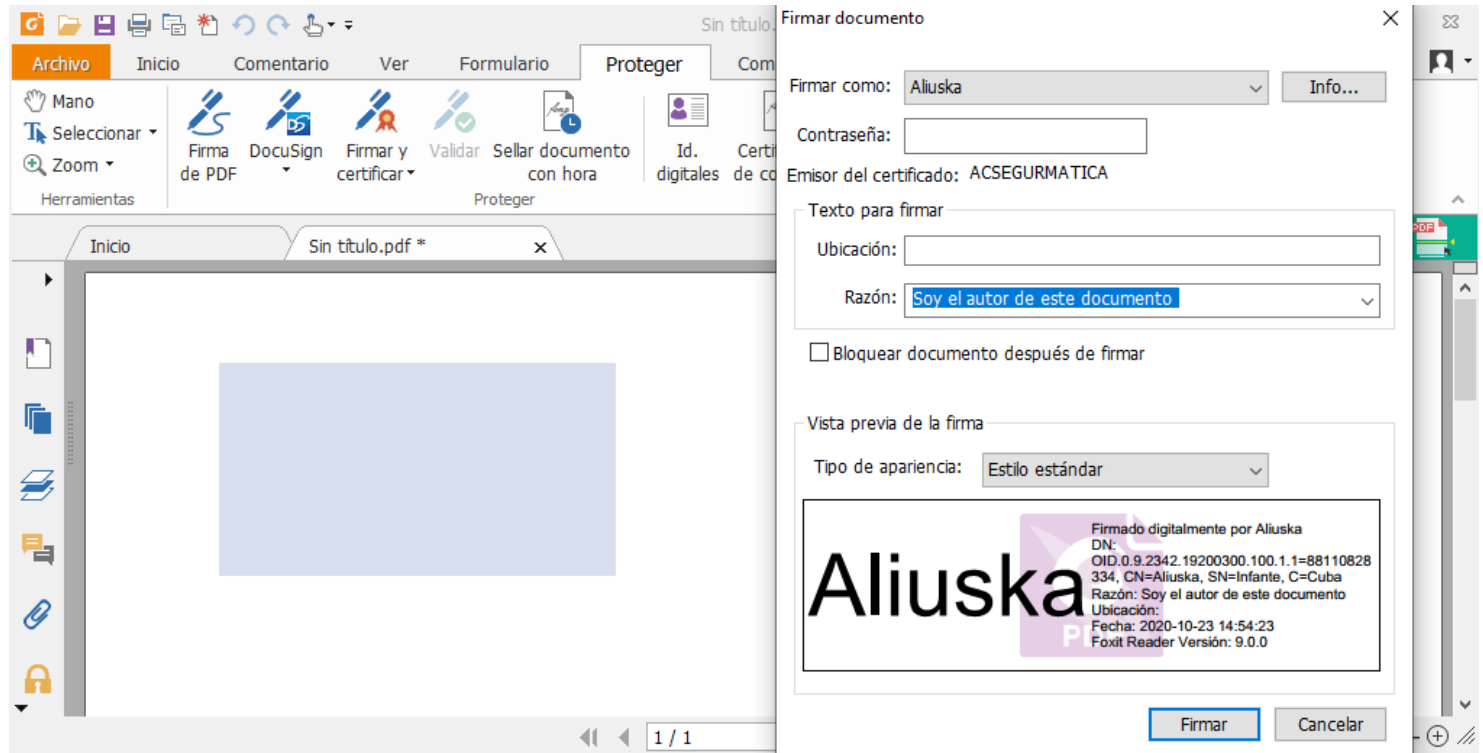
Sin título.

Archivo Inicio Comentario Ver Formulario Proteger Com

Mano
Seleccionar
Zoom
Herramientas

Firma de PDF
DocuSign
Firmar y certificar
Validar
Sellar documento con hora
Id. digitales
Certi de co
Proteger

Inicio
Sin título.pdf *

1 / 1

Firmar documento

Firmar como: Aliuska
Info...
Contraseña:
Emisor del certificado: ACSEGURMATICA

Texto para firmar
Ubicación:
Razón: Soy el autor de este documento

Bloquear documento después de firmar

Vista previa de la firma
Tipo de apariencia: Estilo estándar

Aliuska
Firmado digitalmente por Aliuska
DN:
OID.0.9.2342.19200300.100.1.1=88110828334, CN=Aliuska, SN=Infante, C=Cuba
Razón: Soy el autor de este documento
Ubicación:
Fecha: 2020-10-23 14:54:23
Foxit Reader Versión: 9.0.0

Firmar
Cancelar